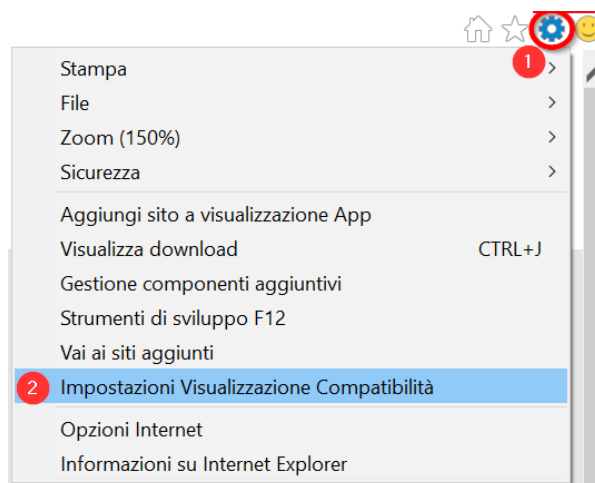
1
Stampa >
File >
Zoom (150%) >
Sicurezza >

Aggiungi sito a visualizzazione App
Visualizza download CTRL+J
Gestione componenti aggiuntivi
Strumenti di sviluppo F12
Vai ai siti aggiunti
2
Impostazioni Visualizzazione Compatibilità

Opzioni Internet
Informazioni su Internet Explorer